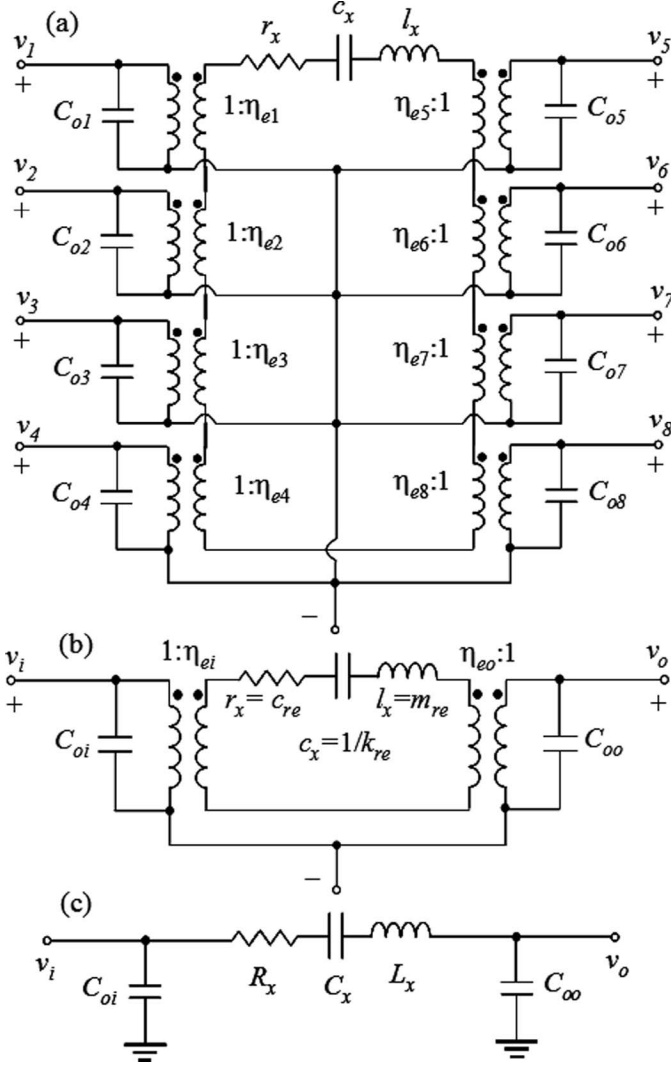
(a)

$v_1$ + $C_{o1}$ $r_x$ $c_x$ $l_x$ $1:\eta_{e1}$ $\eta_{e5}:1$ $C_{o5}$ $v_5$ +

$v_2$ + $C_{o2}$ $1:\eta_{e2}$ $\eta_{e6}:1$ $C_{o6}$ $v_6$ +

$v_3$ + $C_{o3}$ $1:\eta_{e3}$ $\eta_{e7}:1$ $C_{o7}$ $v_7$ +

$v_4$ + $C_{o4}$ $1:\eta_{e4}$ $\eta_{e8}:1$ $C_{o8}$ $v_8$ +

−

(b)

$v_i$ + $C_{oi}$ $1:\eta_{ei}$ $r_x=c_{re}$ $l_x=m_{re}$ $c_x=1/k_{re}$ $\eta_{eo}:1$ $C_{oo}$ $v_o$ +

−

(c)

$v_i$ $C_{oi}$ $R_x$ $C_x$ $L_x$ $C_{oo}$ $v_o$